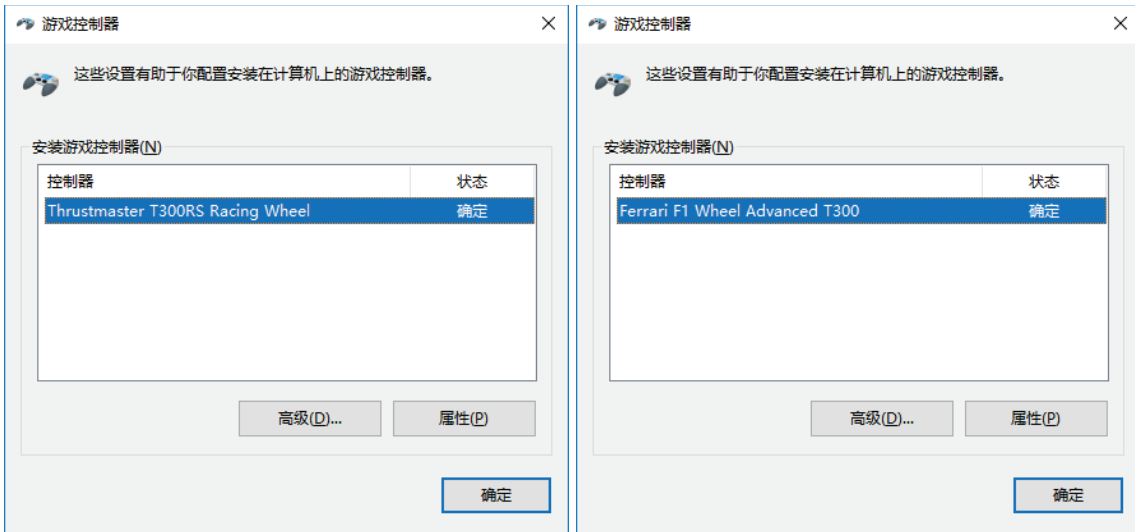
游戏控制器

这些设置有助于你配置安装在计算机上的游戏控制器。

安装游戏控制器(N)

| 控制器 | 状态 |
|---|---|
| Thrustmaster T300RS Racing Wheel | 确定 |

高级(D)... 属性(P)

确定

游戏控制器

这些设置有助于你配置安装在计算机上的游戏控制器。

安装游戏控制器(N)

| 控制器 | 状态 |
|---|---|
| Ferrari F1 Wheel Advanced T300 | 确定 |

高级(D)... 属性(P)

确定